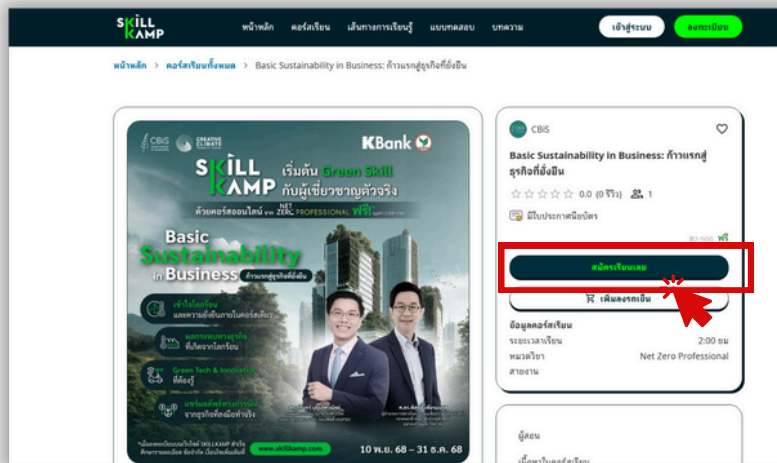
SKILL KAMP

หน้าหลัก คอร์สเรียน เส้นทางการเรียนรู้ แบบทดสอบ บทความ

เข้าสู่ระบบ ลงทะเบียน

หน้าหลัก > คอร์สเรียนทั้งหมด > Basic Sustainability in Business: ก้าวแรกสู่ธุรกิจที่ยั่งยืน

CBiS CREATIVE CLIMATE

KBank

SKILL KAMP เริ่มต้น Green Skill กับผู้เชี่ยวชาญตัวจริง

ด้วยคอร์สออนไลน์ จาก NET ZERO PROFESSIONAL ฟรี!

Basic Sustainability in Business ก้าวแรกสู่ธุรกิจที่ยั่งยืน

เข้าใจโลกร้อน และความยั่งยืนภายในองค์กร

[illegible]

Green Tech & Innovation ที่ต้องรู้

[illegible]

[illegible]

www.skillkamp.com

10 พ.ย. 68 – 31 ธ.ค. 68

CBiS

Basic Sustainability in Business: ก้าวแรกสู่ธุรกิจที่ยั่งยืน

0.0 (0 รีวิว) 1

มีใบประกาศนียบัตร

฿2,500 ฟรี

สมัครเรียนเลย

เพิ่มลงรถเข็น

ข้อมูลคอร์สเรียน

ระยะเวลาเรียน 2:00 ชม

หมวดวิชา Net Zero Professional

สายงาน

ผู้สอน

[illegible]